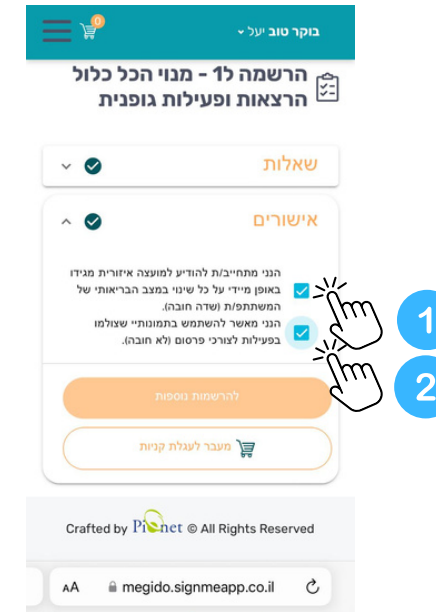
בוקר טוב יעל
0
הרשמה ל1 - מנוי הכל כלול הרצאות ופעילות גופנית
שאלות
אישורים
הנני מתחייב/ת להודיע למועצה איזורית מגידו באופן מיידי על כל שינוי במצב הבריאותי של המשתתפ/ת (שדה חובה).
הנני מאשר להשתמש בתמונות שצולמו בפעילות לצורכי פרסום (לא חובה).
1
2
להרשמות נוספות
מעבר לעגלת קניות
Crafted by Pionet © All Rights Reserved
AA megido.signmeapp.co.il